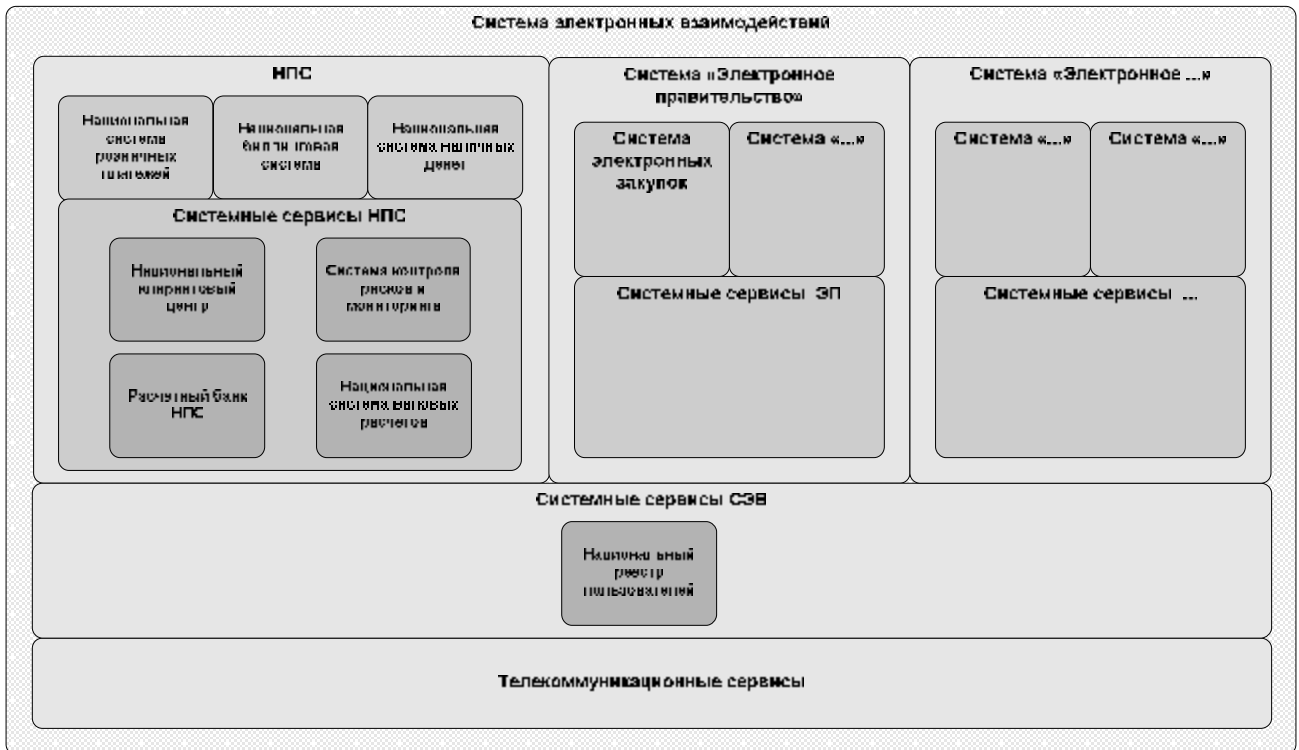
Система электронных взаимодействий

НПС

Национальная система розничных платежей

Национальная билинговая система

Национальная система наличных денег

Системные сервисы НПС

Национальный клиринговый центр

Система контроля рисков и мониторинга

Расчетный банк НПС

Национальная система валовых расчетов

Система «Электронное правительство»

Система электронных закупок

Система «...»

Системные сервисы ЭП

Система «Электронное ...»

Система «...»

Система «...»

Системные сервисы ...

Системные сервисы СЭВ

Национальный реестр пользователей

Телекоммуникационные сервисы